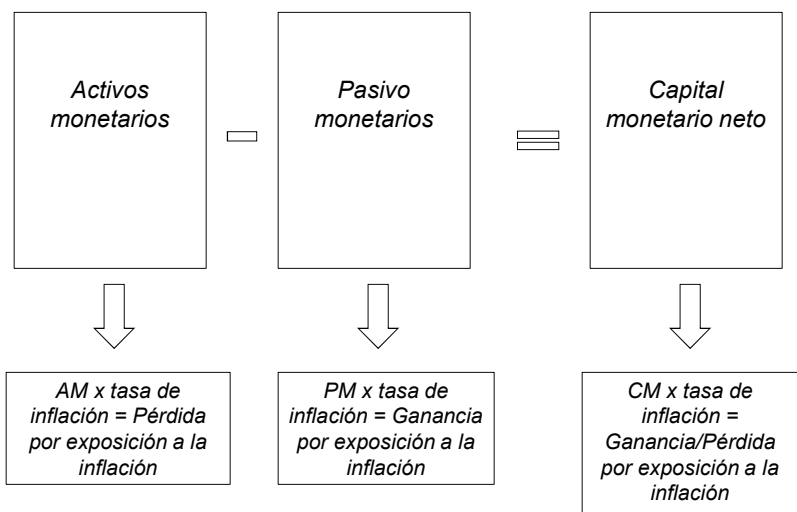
Activos monetarios

Pasivo monetarios

Capital monetario neto

AM x tasa de inflación = Pérdida por exposición a la inflación

PM x tasa de inflación = Ganancia por exposición a la inflación

CM x tasa de inflación = Ganancia/Pérdida por exposición a la inflación